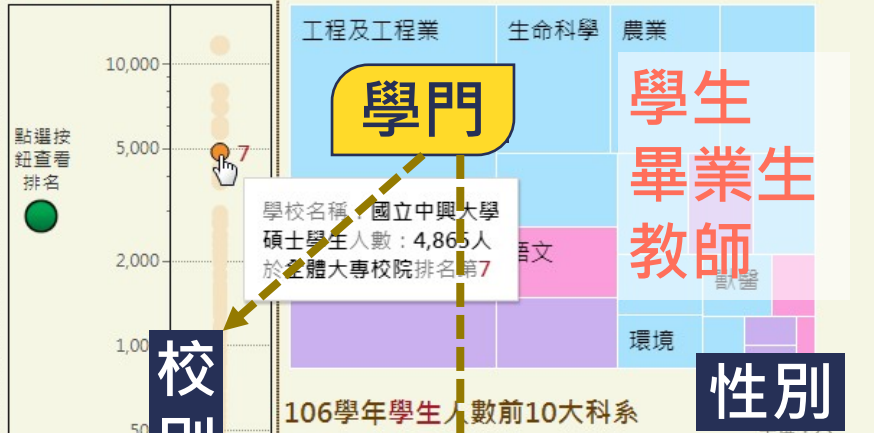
點選按鈕查看排名

10,000
5,000
2,000
1,00
50

7

學校名稱：國立中興大學
碩士學生人數：4,865人
於全體大專校院排名第7

工程及工程業
生命科學
農業
語文
環境
獸醫

學門

學生
畢業生
教師

校
別

性別

106學年學生人數前10大科系